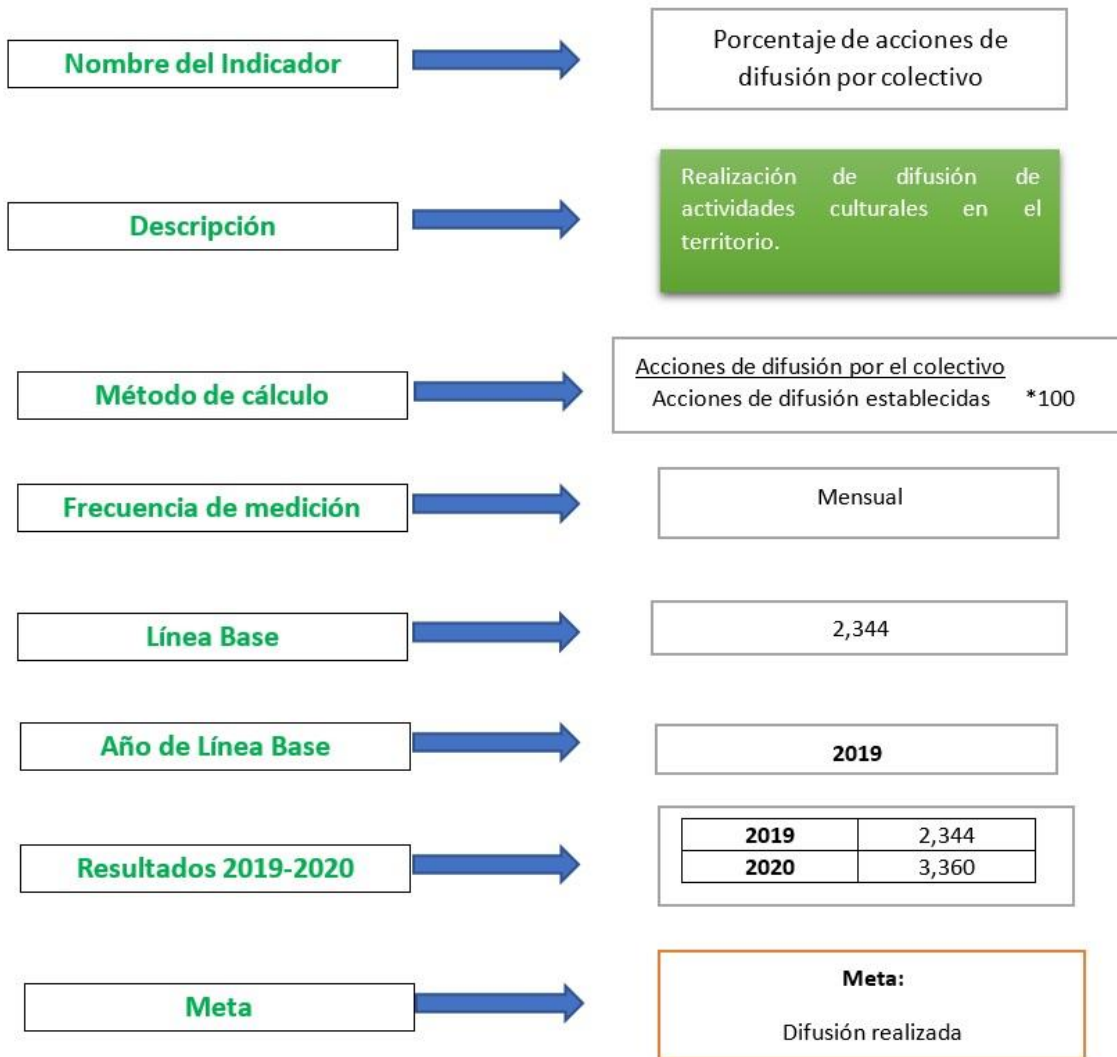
Nombre del Indicador

Porcentaje de acciones de difusión por colectivo

Descripción

Realización de difusión de actividades culturales en el territorio.

Método de cálculo

$\frac{\text{Acciones de difusión por el colectivo}}{\text{Acciones de difusión establecidas}} *100$

Frecuencia de medición

Mensual

Línea Base

2,344

Año de Línea Base

2019

Resultados 2019-2020

| 2019 | 2,344 |
|---|---|
| 2020 | 3,360 |

Meta

Meta:

Difusión realizada